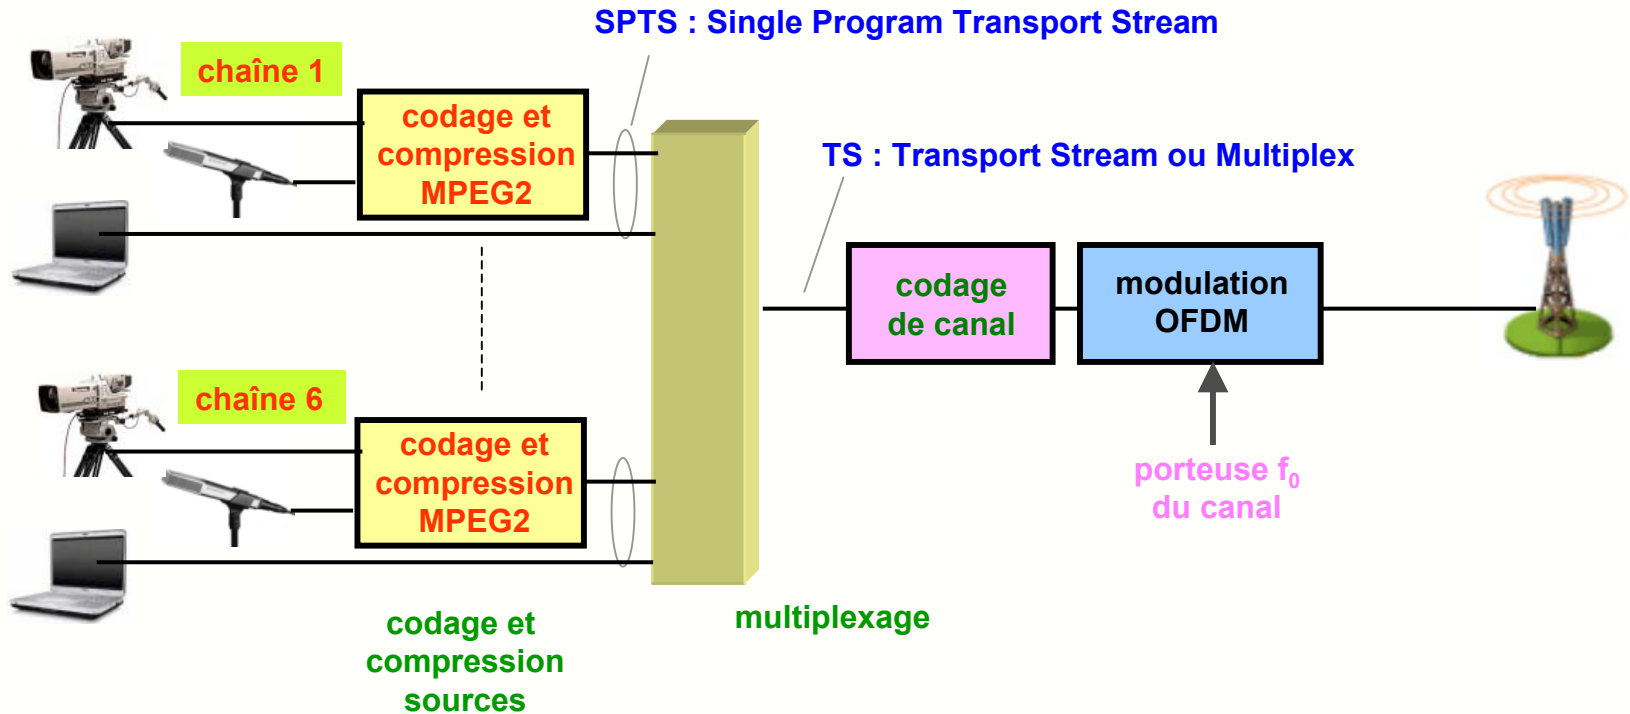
SPTS : Single Program Transport Stream

chaîne 1

codage et compression MPEG2

TS : Transport Stream ou Multiplex

codage de canal

modulation OFDM

chaîne 6

codage et compression MPEG2

porteuse $f_0$ du canal

codage et compression sources

multiplexage